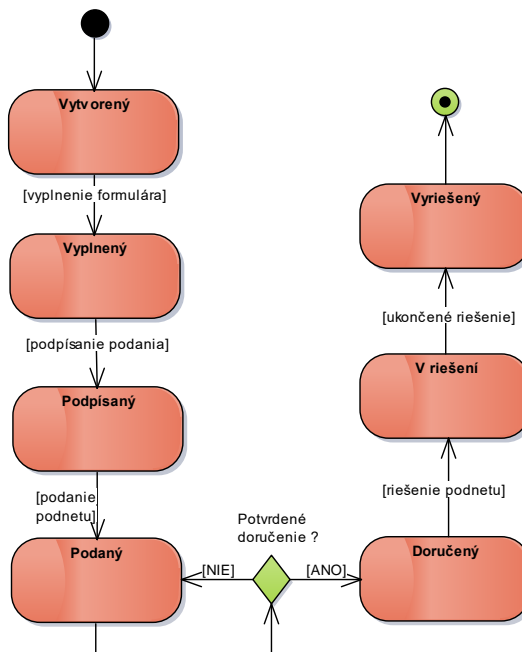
Vytvorený

[vyplnenie formulára]

Vyplnený

[podpísanie podania]

Podpísaný

[podanie podnetu]

Podaný

[NIE]

Potvrdené doručenie ?

[ANO]

Doručený

[riešenie podnetu]

V riešení

[ukončené riešenie]

Vyriešený